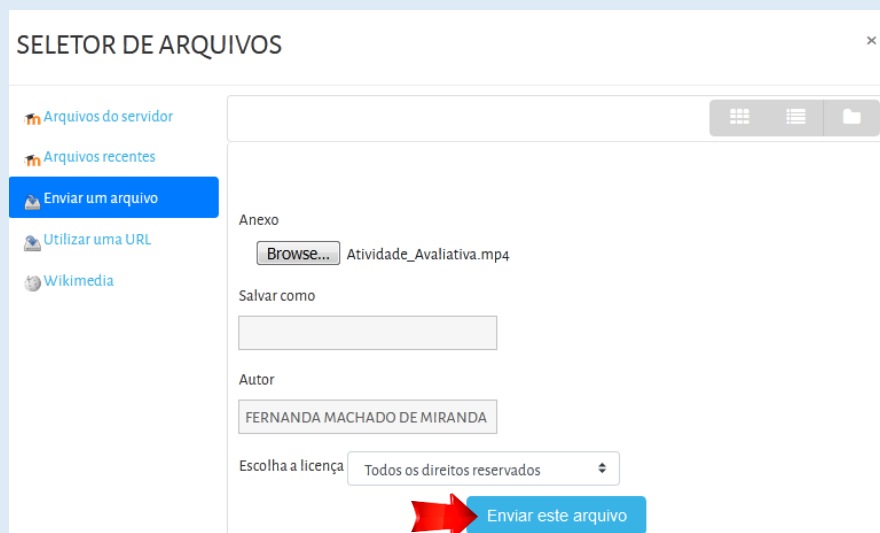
SELETOR DE ARQUIVOS

×

Arquivos do servidor

Arquivos recentes

Enviar um arquivo

Utilizar uma URL

Wikimedia

Anexo

Browse... Atividade_Avaliativa.mp4

Salvar como

Autor

FERNANDA MACHADO DE MIRANDA

Escolha a licença Todos os direitos reservados

Enviar este arquivo